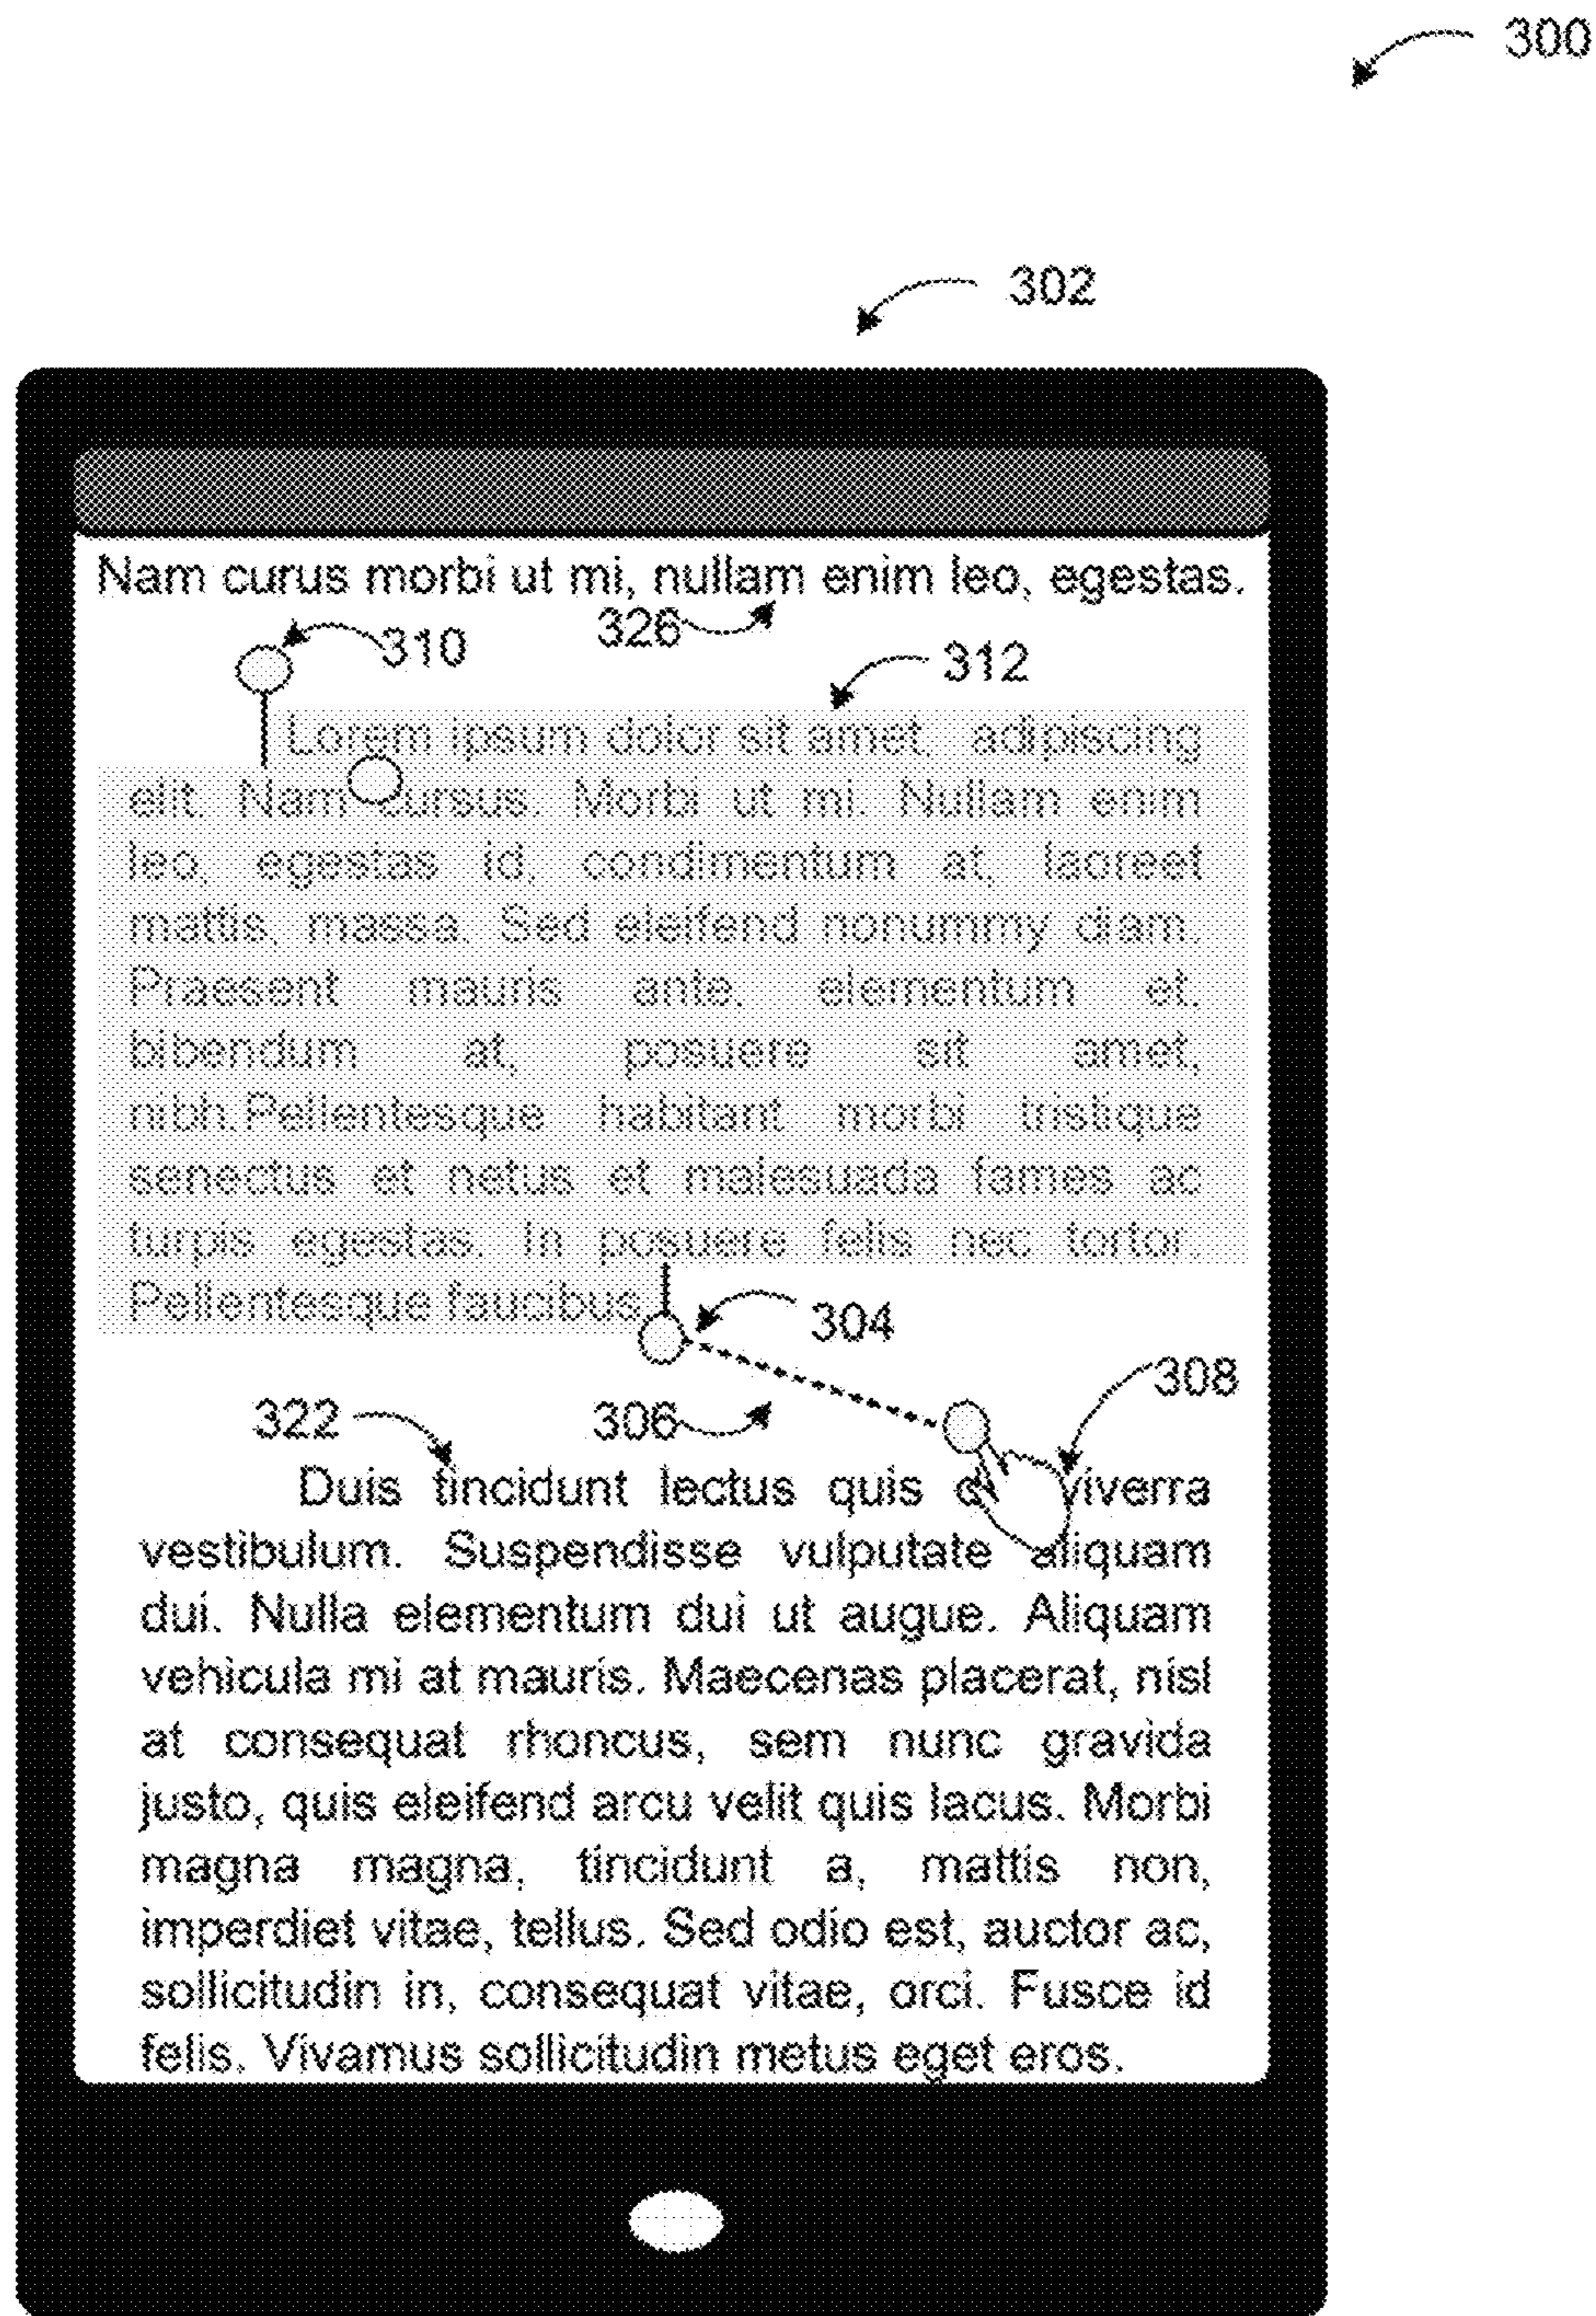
300

302

Nam curus morbi ut mi, nullam enim leo, egestas.

310 326 312

Lorem ipsum dolor sit amet, adipiscing elit. Nam cursus. Morbi ut mi. Nullam enim leo, egestas id, condimentum at, laoreet mattis, massa. Sed eleifend nonummy diam. Praesent mauris ante, elementum et, bibendum at, posuere sit amet, nibh.Pellentesque habitant morbi tristique senectus et netus et malesuada fames ac turpis egestas. In posuere felis nec tortor. Pellentesque faucibus.

304

308

322 306

Duis tincidunt lectus quis d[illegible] viverra vestibulum. Suspendisse vulputate aliquam dui. Nulla elementum dui ut augue. Aliquam vehicula mi at mauris. Maecenas placerat, nisl at consequat rhoncus, sem nunc gravida justo, quis eleifend arcu velit quis lacus. Morbi magna magna, tincidunt a, mattis non, imperdiet vitae, tellus. Sed odio est, auctor ac, sollicitudin in, consequat vitae, orci. Fusce id felis. Vivamus sollicitudin metus eget eros.